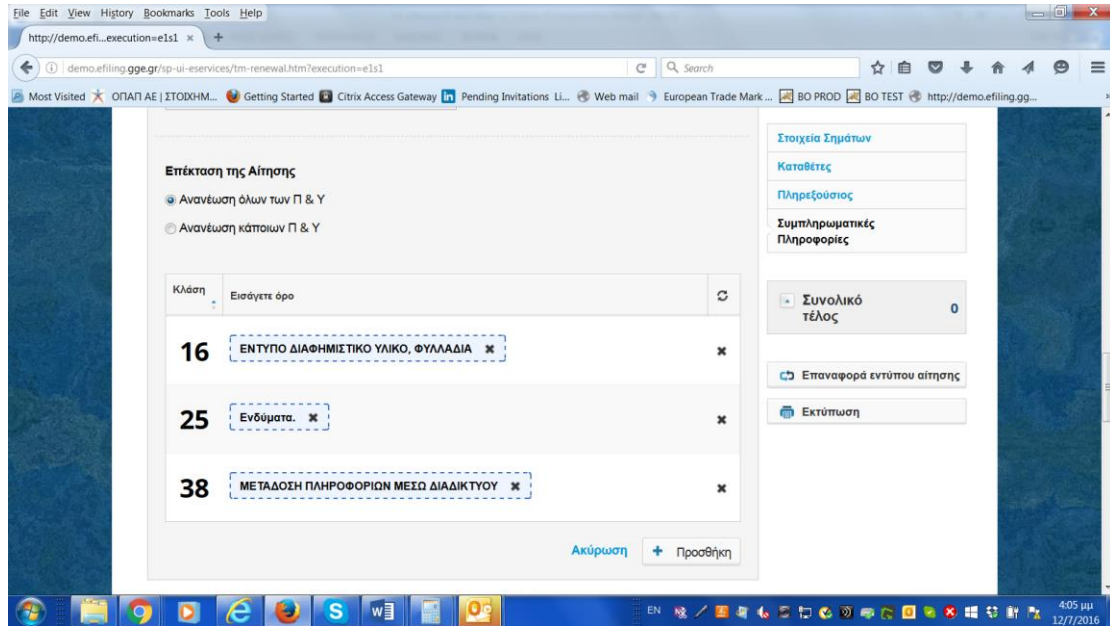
File Edit View History Bookmarks Tools Help

http://demo.efi...execution=e1s1 ×

demo.efiling.gge.gr/sp-ui-eservices/tm-renewal.htm?execution=e1s1

Search

Most Visited ΟΠΑΠ ΑΕ | ΣΤΟΙΧΗΜ... Getting Started Citrix Access Gateway Pending Invitations Li... Web mail European Trade Mark ... BO PROD BO TEST http://demo.efiling.gg...

Επέκταση της Αίτησης

Ανανέωση όλων των Π & Υ

Ανανέωση κάποιων Π & Υ

| Κλάση | Εισάγετε όρο | |
|---|---|---|
| 16 | ΕΝΤΥΠΟ ΔΙΑΦΗΜΙΣΤΙΚΟ ΥΛΙΚΟ, ΦΥΛΛΑΔΙΑ | |
| 25 | Ενδύματα. | |
| 38 | ΜΕΤΑΔΟΣΗ ΠΛΗΡΟΦΟΡΙΩΝ ΜΕΣΩ ΔΙΑΔΙΚΤΥΟΥ | |

Ακύρωση

Προσθήκη

Στοιχεία Σημάτων

Καταθέτες

Πληρεξούσιος

Συμπληρωματικές Πληροφορίες

Συνολικό τέλος 0

Επαναφορά εντύπου αίτησης

Εκτύπωση

EN

4:05 μμ
12/7/2016